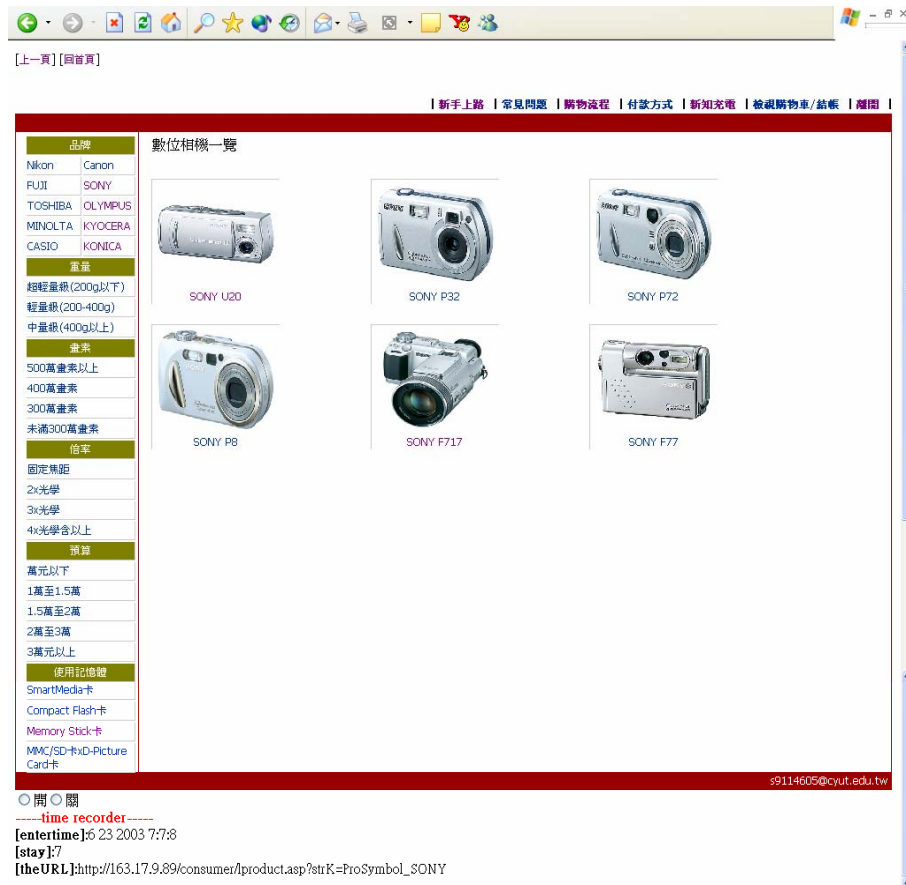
[上一頁] [回首頁]

| 新手上路 | 常見問題 | 購物流程 | 付款方式 | 新知充電 | 檢視購物車/結帳 | 離開 |

| 品牌 | |
|---|---|
| Nikon | Canon |
| FUJI | SONY |
| TOSHIBA | OLYMPUS |
| MINOLTA | KYOCERA |
| CASIO | KONICA |

重量
超輕量級(200g以下)
輕量級(200-400g)
中量級(400g以上)

畫素
500萬畫素以上
400萬畫素
300萬畫素
未滿300萬畫素

倍率
固定焦距
2x光學
3x光學
4x光學含以上

預算
萬元以下
1萬至1.5萬
1.5萬至2萬
2萬至3萬
3萬元以上

使用記憶體
SmartMedia卡
Compact Flash卡
Memory Stick卡
MMC/SD卡xD-Picture Card卡

數位相機一覽

SONY U20
SONY P32
SONY P72
SONY P8
SONY F717
SONY F77

s9114605@cyut.edu.tw

開 關
-----time recorder-----
[entertime]:6 23 2003 7:7:8
[stay]:7
[theURL]:http://163.17.9.89/consumer/lproduct.asp?strK=ProSymbol_SONY